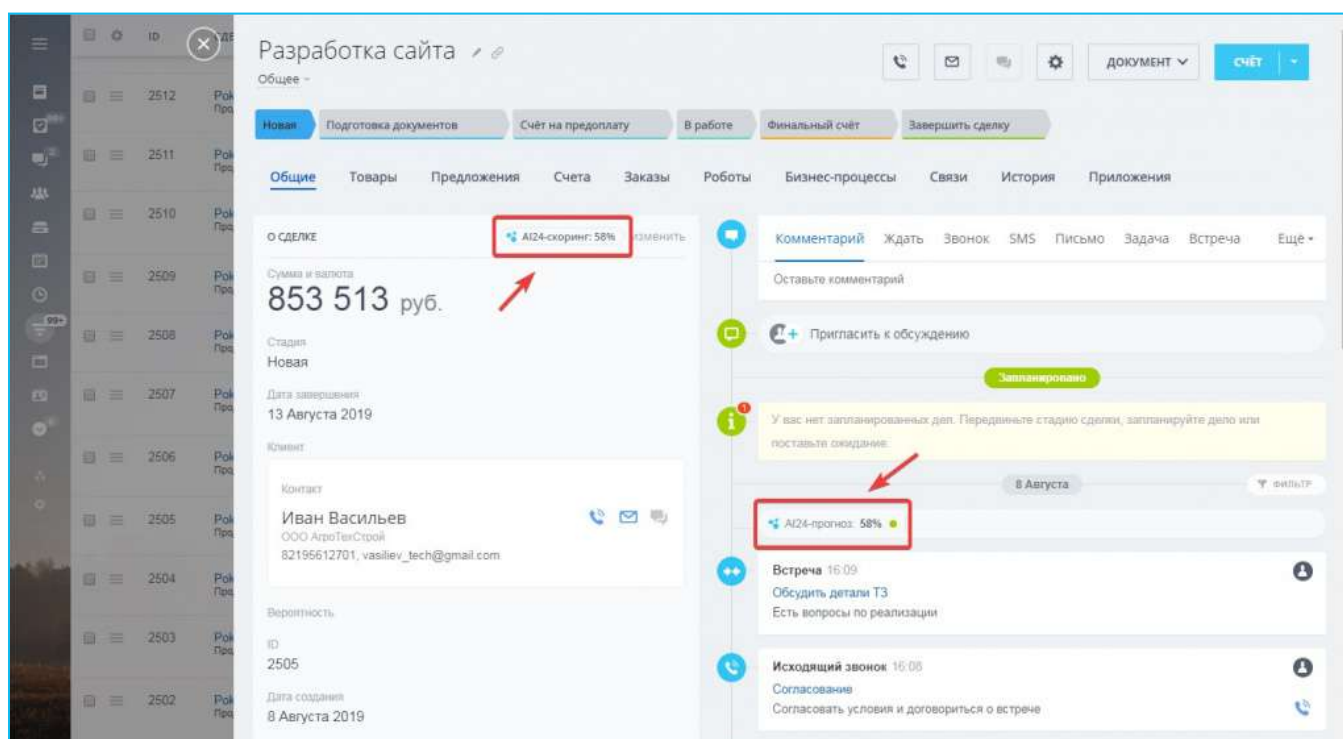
ID
2512
2511
2510
2509
2508
2507
2506
2505
2504
2503
2502

Разработка сайта
Общее

ДОКУМЕНТ
СЧЁТ

Новая
Подготовка документов
Счёт на предоплату
В работе
Финальный счёт
Завершить сделку

Общие
Товары
Предложения
Счета
Заказы
Роботы
Бизнес-процессы
Связи
История
Приложения

О СДЕЛКЕ
AI24-скоринг: 58%
изменить

Сумма и валюта
853 513 руб.

Стадия
Новая

Дата завершения
13 Августа 2019

Клиент

Контакт
Иван Васильев
ООО АгроТехСтрой
82196612701, vasiliev_tech@gmail.com

Вероятность

ID
2505

Дата создания
8 Августа 2019

Комментарий
Ждать
Звонок
SMS
Письмо
Задача
Встреча
Ещё

Оставьте комментарий

Пригласить к обсуждению

Запланировано

У вас нет запланированных дел. Передвиньте стадию сделки, запланируйте дело или поставьте ожидание.

8 Августа
ФИЛЬТР

AI24-прогноз: 58%

Встреча 16:09
Обсудить детали ТЗ
Есть вопросы по реализации

Исходящий звонок 16:08
Согласование
Согласовать условия и договориться о встрече